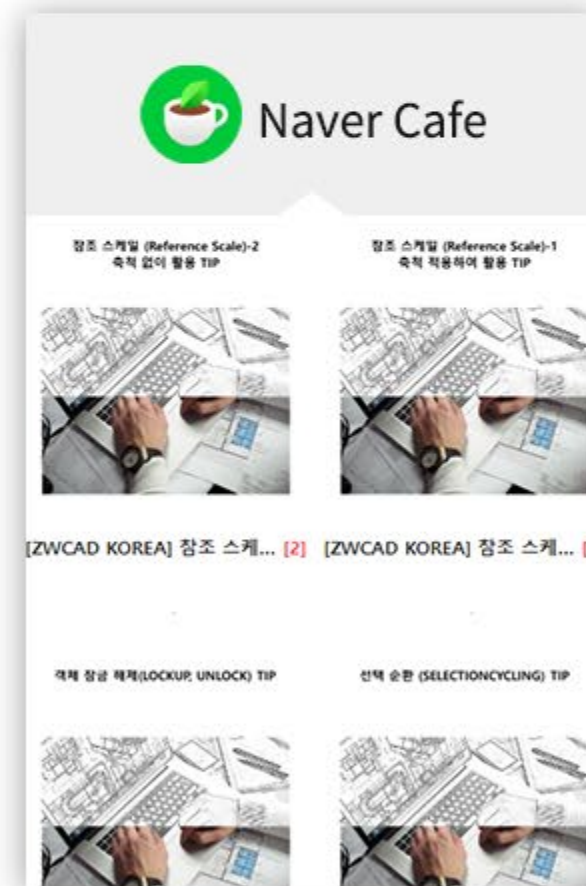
Naver Cafe

참조 스케일 (Reference Scale)-2
축척 없이 활용 TIP

참조 스케일 (Reference Scale)-1
축척 적용하여 활용 TIP

[ZWCAD KOREA] 참조 스케... [2]

[ZWCAD KOREA] 참조 스케... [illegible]

객체 잠금 해제(LOCKUP, UNLOCK) TIP

선택 순환 (SELECTIONCYCLING) TIP